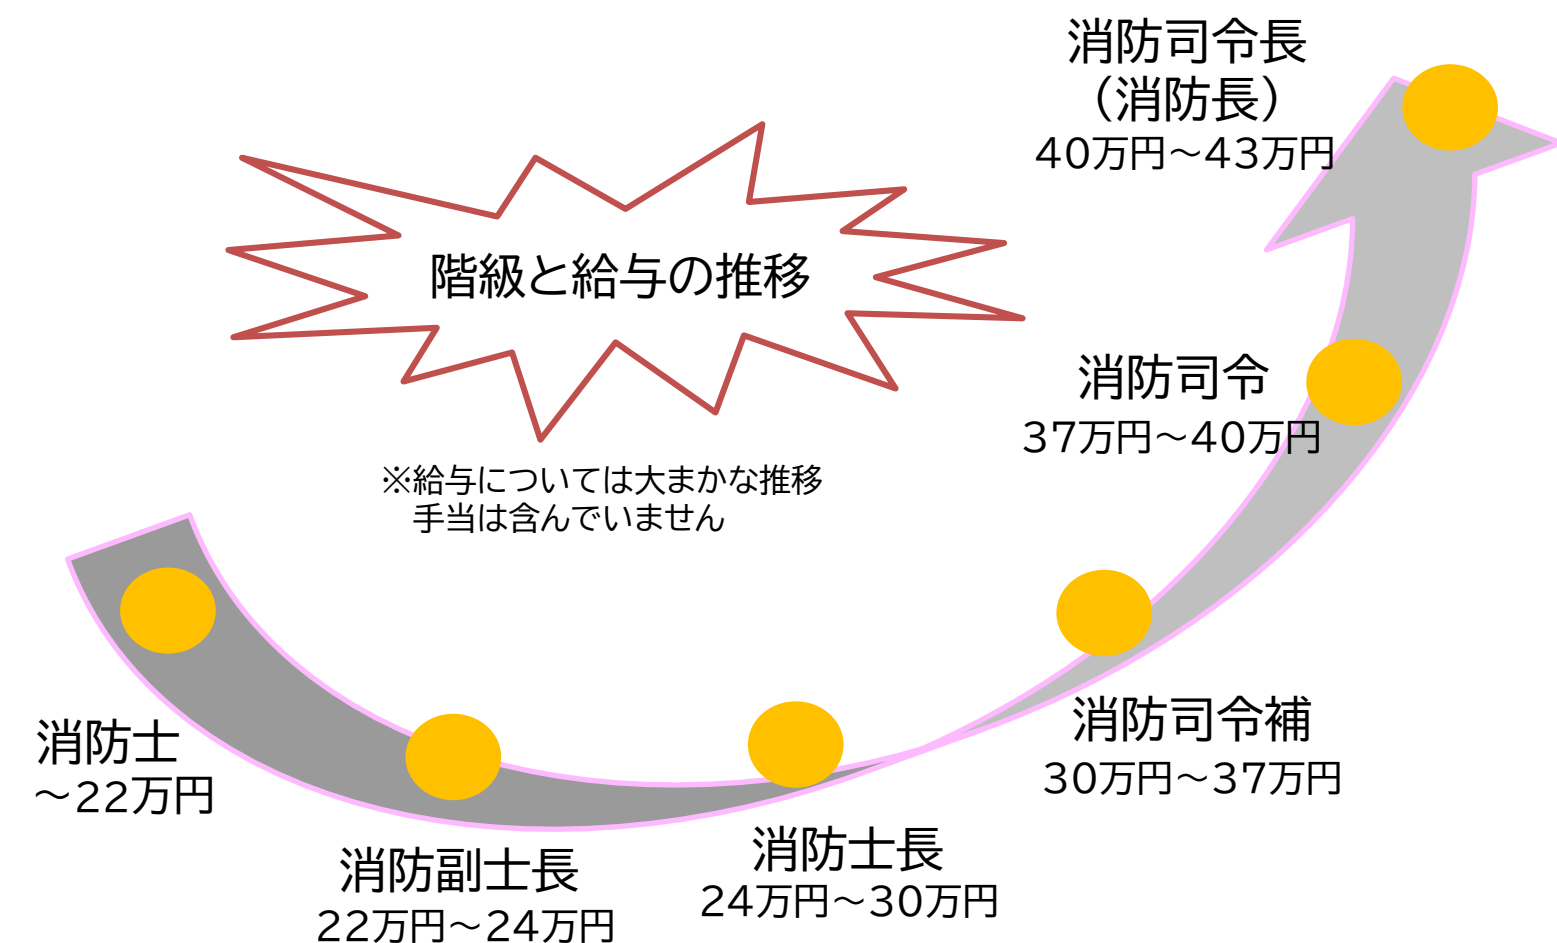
消防司令長
（消防長）
40万円～43万円

階級と給与の推移

※給与については大まかな推移
手当は含んでいません

消防司令
37万円～40万円

消防士
～22万円

消防司令補
30万円～37万円

消防副士長
22万円～24万円

消防士長
24万円～30万円